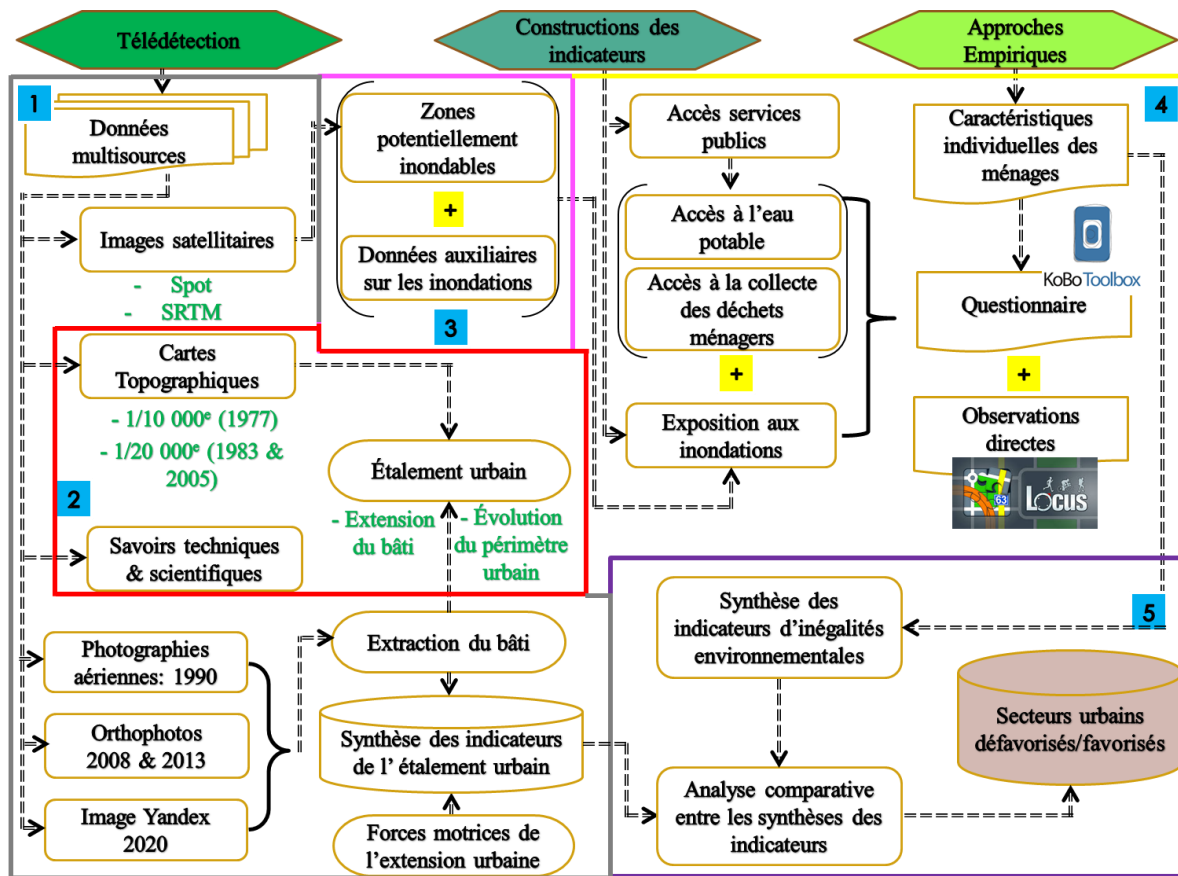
Télédétection

Constructions des indicateurs

Approches Empiriques

1

Données multisources

Images satellitaires

- Spot
- SRTM

Zones potentiellement inondables

+

Données auxiliaires sur les inondations

3

Accès services publics

Accès à l'eau potable

Accès à la collecte des déchets ménagers

+

Exposition aux inondations

4

Caractéristiques individuelles des ménages

KoBoToolbox

Questionnaire

+

Observations directes

LOCUS

Cartes Topographiques

- 1/10 000e (1977)
- 1/20 000e (1983 & 2005)

2

Étalement urbain

- Extension du bâti

- Évolution du périmètre urbain

Savoirs techniques & scientifiques

Photographies aériennes: 1990

Orthophotos 2008 & 2013

Image Yandex 2020

Extraction du bâti

Synthèse des indicateurs de l' étalement urbain

Forces motrices de l'extension urbaine

5

Synthèse des indicateurs d'inégalités environnementales

Secteurs urbains défavorisés/favorisés

Analyse comparative entre les synthèses des indicateurs